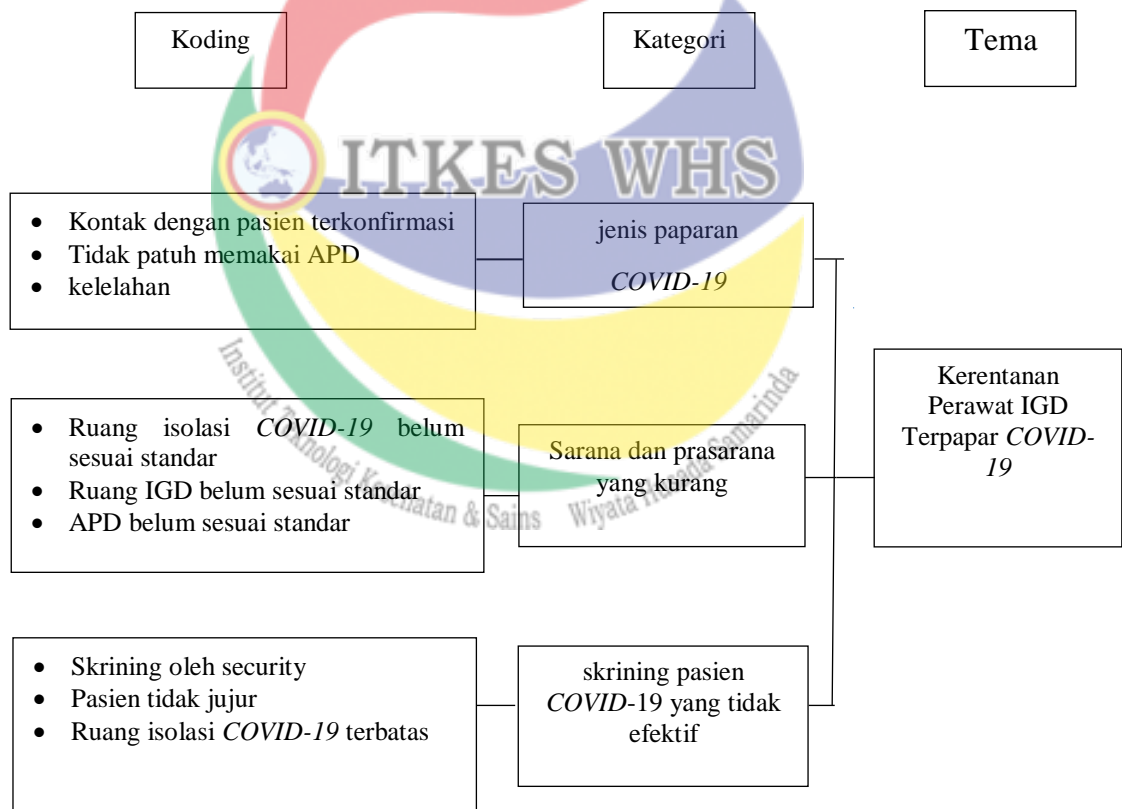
Koding

Kategori

Tema

ITKES WHS

Institut Teknologi Kesehatan & Sains Wiyata Husada Samarinda

- Kontak dengan pasien terkonfirmasi
- Tidak patuh memakai APD
- kelelahan

jenis paparan *COVID-19*

- Ruang isolasi *COVID-19* belum sesuai standar
- Ruang IGD belum sesuai standar
- APD belum sesuai standar

Sarana dan prasarana yang kurang

Kerentanan Perawat IGD Terpapar *COVID-19*

- Skrining oleh security
- Pasien tidak jujur
- Ruang isolasi *COVID-19* terbatas

skrining pasien *COVID*-19 yang tidak efektif